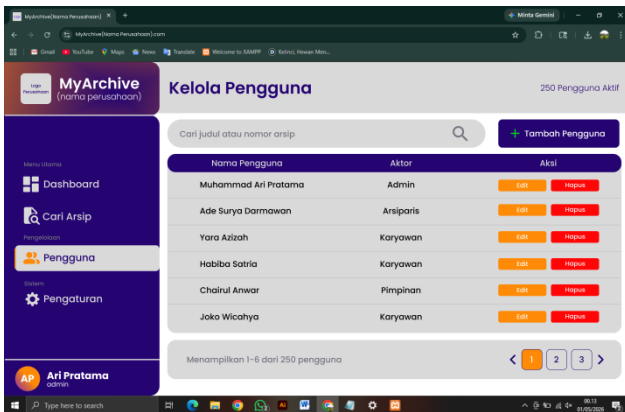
MyArchive(Nama Perusahaan) ×
+ Minta Gemini
MyArchive(Nama Perusahaan).com
Gmail YouTube Maps News Translate Welcome to XAMPP Kelinci, Hewan Men...

Logo Perusahaan
MyArchive
(nama perusahaan)

Kelola Pengguna

250 Pengguna Aktif

Cari judul atau nomor arsip

+ Tambah Pengguna

Menu Utama
Dashboard
Cari Arsip
Pengelolaan
Pengguna
Sistem
Pengaturan

| Nama Pengguna | Aktor | Aksi |
|---|---|---|
| Muhammad Ari Pratama | Admin | Edit Hapus |
| Ade Surya Darmawan | Arsiparis | Edit Hapus |
| Yara Azizah | Karyawan | Edit Hapus |
| Habiba Satria | Karyawan | Edit Hapus |
| Chairul Anwar | Pimpinan | Edit Hapus |
| Joko Wicahya | Karyawan | Edit Hapus |

Menampilkan 1-6 dari 250 pengguna

< 1 2 3 >

AP
Ari Pratama
admin

Type here to search
00.13
01/05/2026